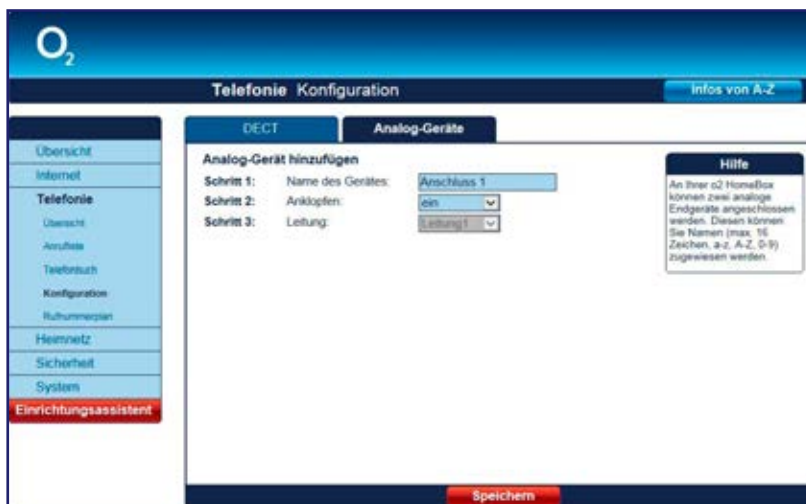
$O_2$

Telefonie Konfiguration

Infos von A-Z

Übersicht
Internet
Telefonie
Übersicht
Anrufliste
Telefonbuch
Konfiguration
Rufnummernplan
Heimnetz
Sicherheit
System
Einrichtungsassistent

DECT

Analog-Geräte

Analog-Gerät hinzufügen

Schritt 1: Name des Gerätes: Anschluss 1
Schritt 2: Anklopfen: ein
Schritt 3: Leitung: Leitung1

Hilfe

An Ihrer o2 HomeBox können zwei analoge Endgeräte angeschlossen werden. Diesen können Sie Namen (max. 16 Zeichen, a-z, A-Z, 0-9) zugewiesen werden.

Speichern